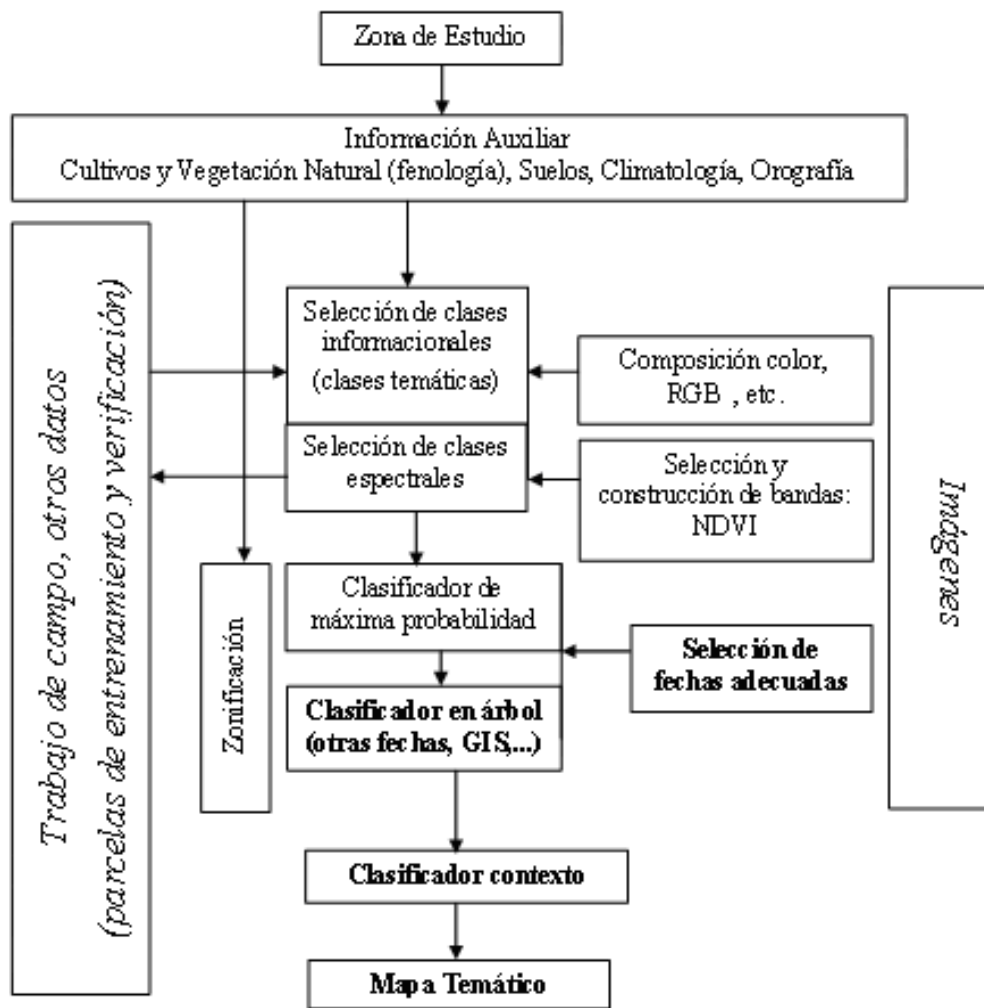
Zona de Estudio

Información Auxiliar
Cultivos y Vegetación Natural (fenología), Suelos, Climatología, Orografía

Trabajo de campo, otros datos
(parcelas de entrenamiento y verificación)

Selección de clases informacionales
(clases temáticas)

Composición color, RGB , etc.

Selección de clases espectrales

Selección y construcción de bandas: NDVI

Imágenes

Zonificación

Clasificador de máxima probabilidad

Selección de fechas adecuadas

Clasificador en árbol
(otras fechas, GIS,...)

Clasificador contexto

Mapa Temático